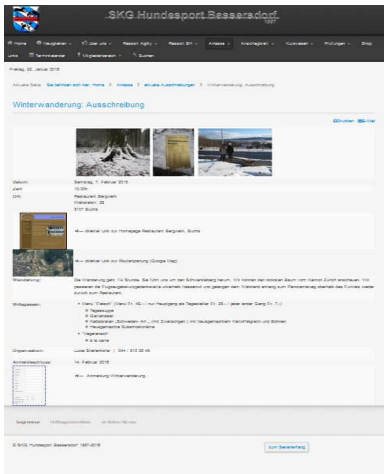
SKG Hundesport Bassersdorf
1957

Home | Neuigkeiten | Über uns | Ressort Agility | Ressort BH | Anlässe | Anschlagbrett | Kurswesen | Prüfungen | Shop | Links | Terminkalender | Mitgliederbereich | Suchen

Freitag, 22. Januar 2016

Aktuelle Seite: Sie befinden sich hier: Home > Anlässe > aktuelle Ausschreibungen > Winterwanderung: Ausschreibung

Winterwanderung: Ausschreibung

Drucken E-Mail

| Datum: | Samstag, 7. Februar 2015 |
|---|---|
| Zeit: | 10.30h |
| Ort: | Restaurant Bergwerk, Winkelstr. 35, 3137 Buchs |
| | ←- direkter Link zur Homepage Restaurant Bergwerk, Buchs |
| | ←- direkter Link zur Routenplanung (Google Map) |
| Wanderung: | Die Wanderung geht 1½ Stunde. Sie führt uns um den Schwandenberg herum. Wir können den dortigen Baum vom Kanton Zürich anschauen. Wir passieren die Flugzeugabsturzgedenkstätte unterhalb Hasselrüti und gelangen dem Waldrand entlang zum Panoramaweg oberhalb des Furttals wieder zurück zum Restaurant. |
| Mittagessen: | • Menü "Fleisch" (Menü Fr. 35.-) zur Hauptgang als Tagesteller Fr. 20.- / jeder ander Gang Fr. 7.-) ◦ Tagessuppe ◦ Gemüsesalat ◦ Kalbsbraten „Schweden Art„ (mit Zwiebelringen) mit hausgemachtem Kartoffelgratin und Bohnen ◦ Hausgemachte Süssmostcrème • "Vegetarisch" ◦ à la carte |
| Organisation: | Luise Steinemann / 044 / 810 25 40 |
| Anmeldeschluss: | 14. Februar 2015 |
| | ←- Anmeldung Winterwanderung |

Impressum | Haftungsausschluss | Ihr Weg zu uns

© SKG Hundesport Bassersdorf 1957-2016 | zum Seitenanfang